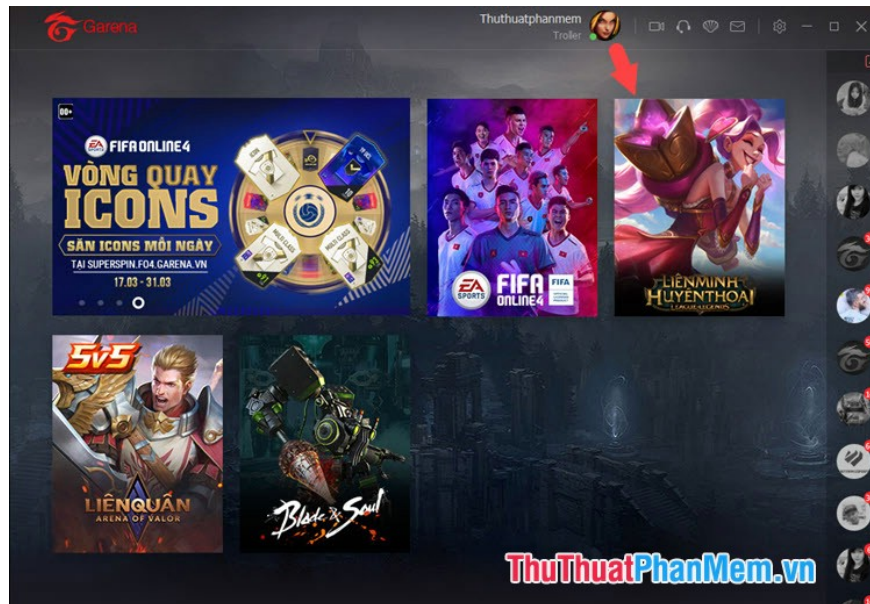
Garena

Thuthuatphanmem
Troller

00+
EA FIFA ONLINE4
VÒNG QUAY ICONS
SĂN ICONS MỖI NGÀY
TẠI SUPERSPIN.FO4.GARENA.VN
17.03 - 31.03

EA SPORTS FIFA ONLINE4 FIFA

LIÊN MINH HUYỀN THOẠI
LEAGUE OF LEGENDS

5v5
LIÊN QUÂN
ARENA OF VALOR

Blade & Soul

ThuThuatPhanMem.vn